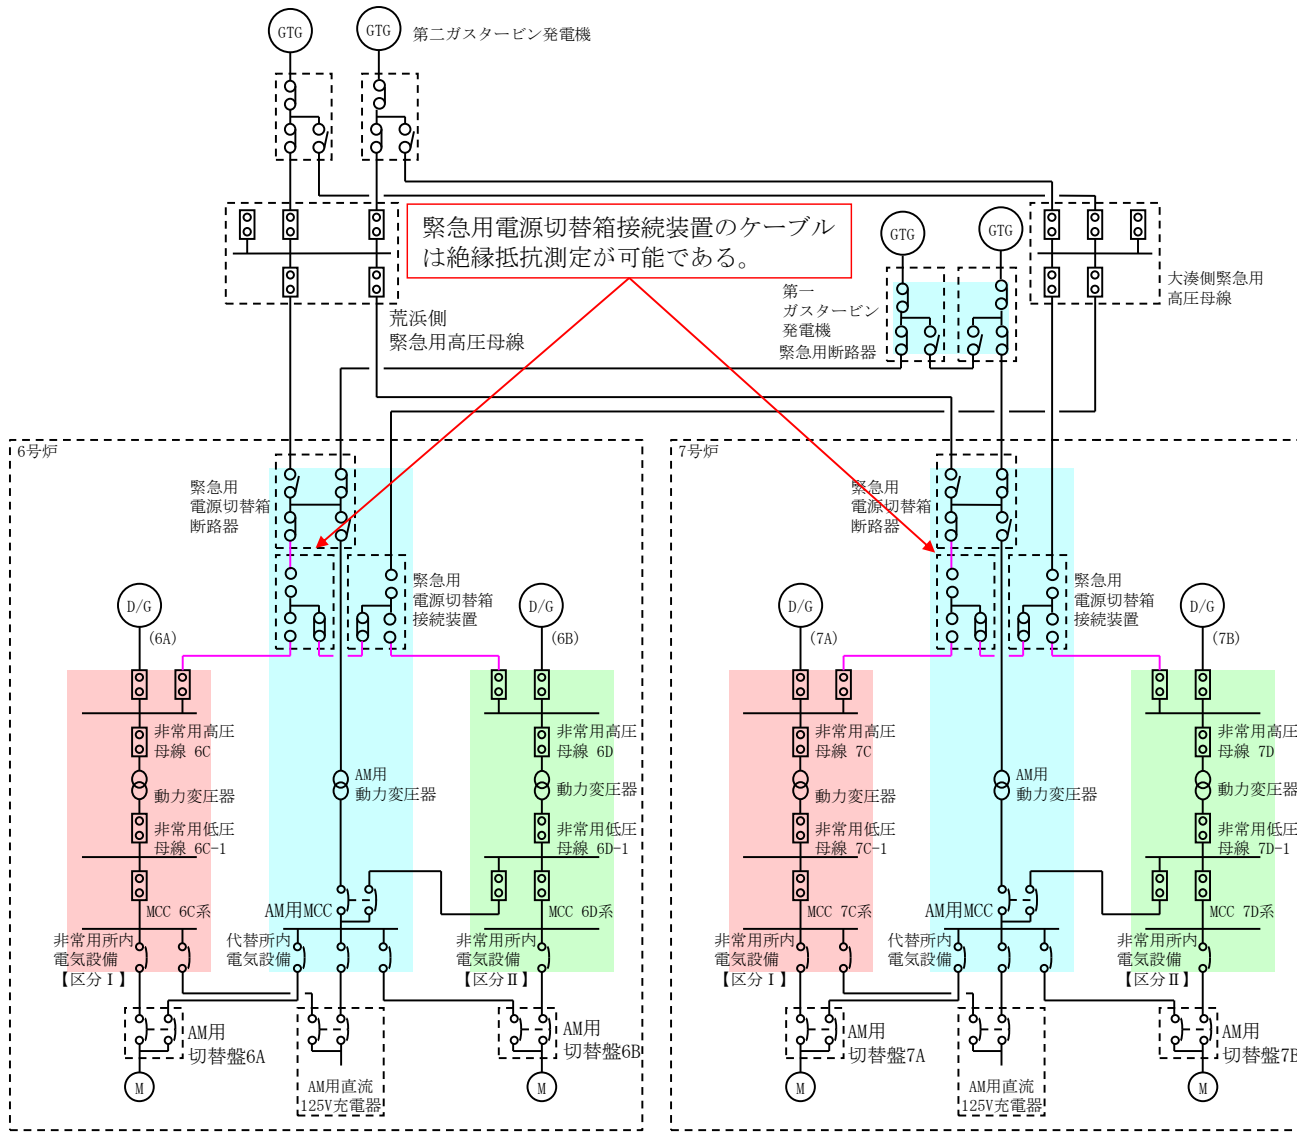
GTG
GTG
第二ガスタービン発電機

緊急用電源切替箱接続装置のケーブルは絶縁抵抗測定が可能である。

GTG
GTG

荒浜側
緊急用高圧母線

第一
ガスタービン
発電機
緊急用断路器

大湊側緊急用
高圧母線

6号炉

緊急用
電源切替箱
断路器

緊急用
電源切替箱
接続装置

D/G
(6A)

D/G
(6B)

非常用高圧
母線 6C
動力変圧器
非常用低圧
母線 6C-1
MCC 6C系
非常用所内
電気設備
【区分Ⅰ】

AM用
動力変圧器
AM用MCC
代替所内
電気設備

非常用高圧
母線 6D
動力変圧器
非常用低圧
母線 6D-1
MCC 6D系
非常用所内
電気設備
【区分Ⅱ】

AM用
切替盤6A
M
AM用直流
125V充電器
AM用
切替盤6B
M

7号炉

緊急用
電源切替箱
断路器

緊急用
電源切替箱
接続装置

D/G
(7A)

D/G
(7B)

非常用高圧
母線 7C
動力変圧器
非常用低圧
母線 7C-1
MCC 7C系
非常用所内
電気設備
【区分Ⅰ】

AM用
動力変圧器
AM用MCC
代替所内
電気設備

非常用高圧
母線 7D
動力変圧器
非常用低圧
母線 7D-1
MCC 7D系
非常用所内
電気設備
【区分Ⅱ】

AM用
切替盤7A
M
AM用直流
125V充電器
AM用
切替盤7B
M